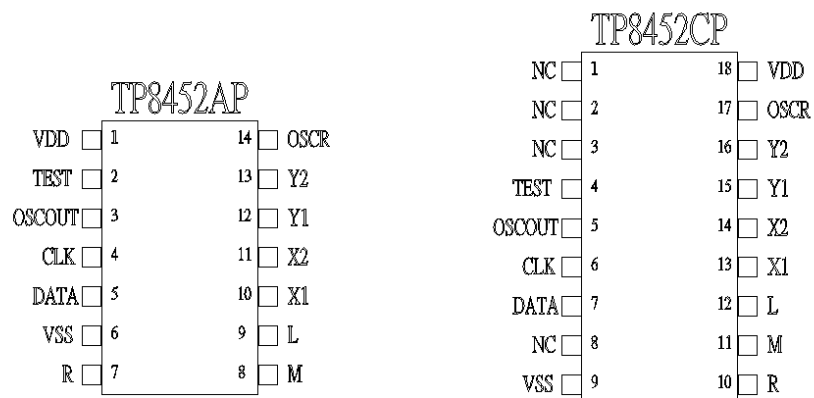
TP8452AP

VDD 1
TEST 2
OSCOUT 3
CLK 4
DATA 5
VSS 6
R 7

14 OSCR
13 Y2
12 Y1
11 X2
10 X1
9 L
8 M

TP8452CP

NC 1
NC 2
NC 3
TEST 4
OSCOUT 5
CLK 6
DATA 7
NC 8
VSS 9

18 VDD
17 OSCR
16 Y2
15 Y1
14 X2
13 X1
12 L
11 M
10 R